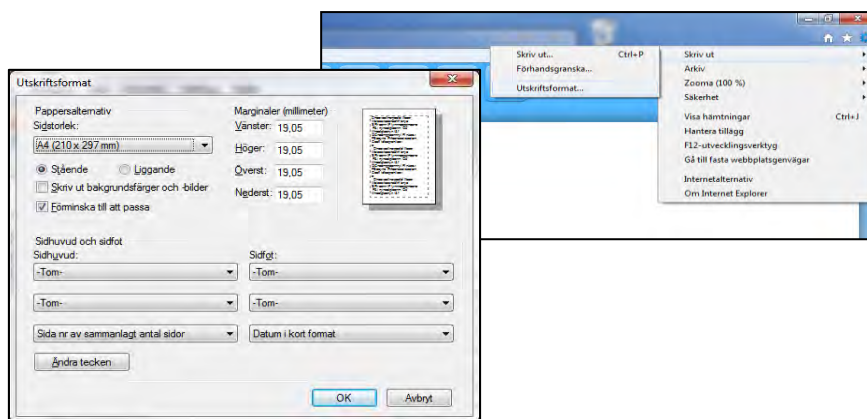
Skriv ut... Ctrl+P
Förhandsgranska...
Utskriftsformat...

Skriv ut
Arkiv
Zooma (100 %)
Säkerhet
Visa hämtningar Ctrl+J
Hantera tillägg
F12-utvecklingsverktyg
Gå till fasta webbplatsgenvägar
Internetalternativ
Om Internet Explorer

Utskriftsformat

Pappersalternativ
Sidstorlek:
A4 (210 x 297 mm)
Stående
Liggande
Skriv ut bakgrundsfärger och -bilder
Förminska till att passa

Marginaler (millimeter)
Vänster: 19,05
Höger: 19,05
Överst: 19,05
Nederst: 19,05

Sidhuvud och sidfot
Sidhuvud:
-Tom-
-Tom-
Sida nr av sammanlagt antal sidor
Sidfot:
-Tom-
-Tom-
Datum i kort format
Ändra tecken

OK
Avbryt